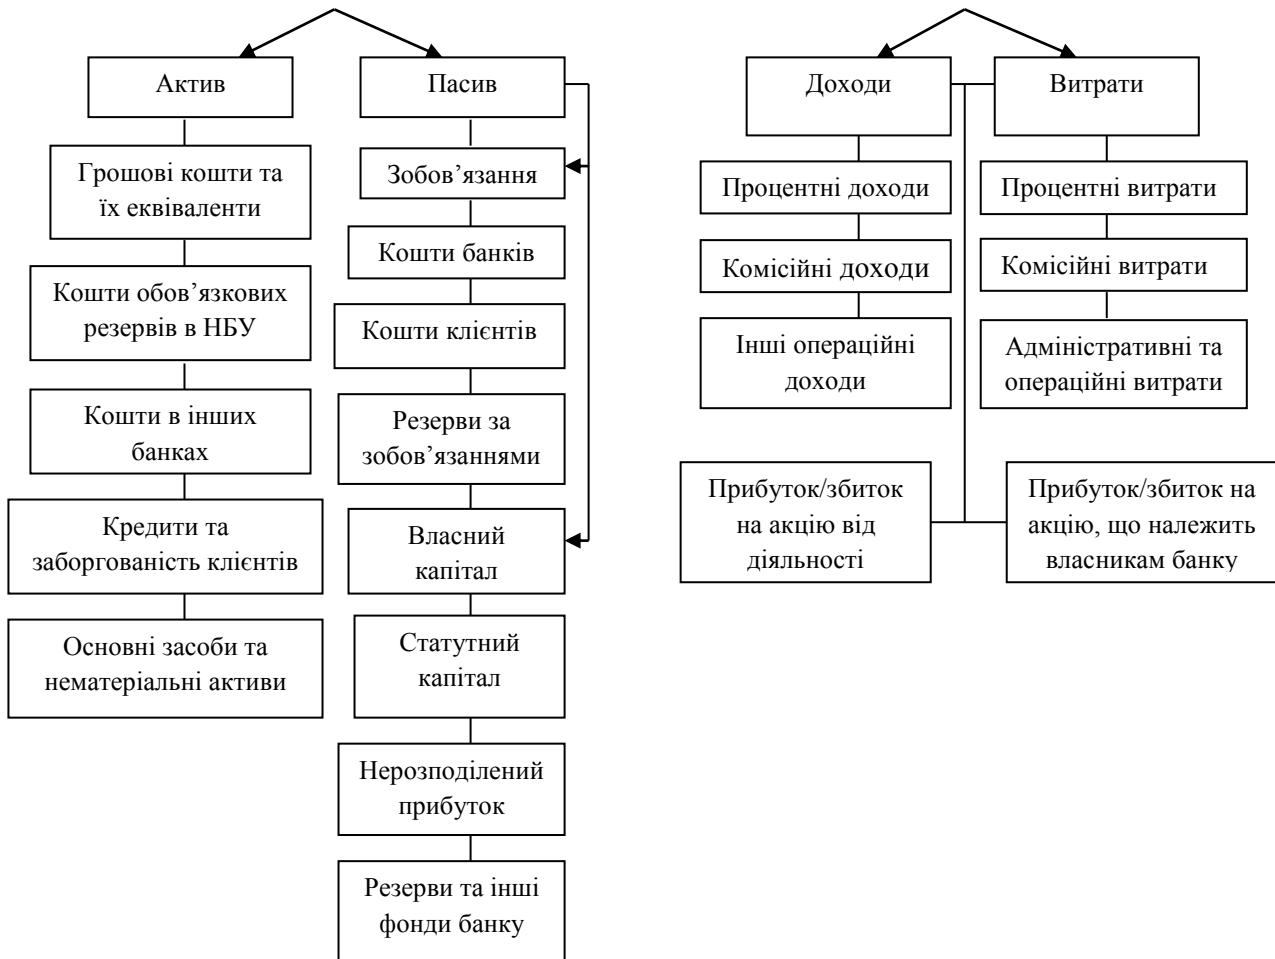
Актив

Грошові кошти та їх еквіваленти

Кошти обов’язкових резервів в НБУ

Кошти в інших банках

Кредити та заборгованість клієнтів

Основні засоби та нематеріальні активи

Пасив

Зобов’язання

Кошти банків

Кошти клієнтів

Резерви за зобов’язаннями

Власний капітал

Статутний капітал

Нерозподілений прибуток

Резерви та інші фонди банку

Доходи

Процентні доходи

Комісійні доходи

Інші операційні доходи

Витрати

Процентні витрати

Комісійні витрати

Адміністративні та операційні витрати

Прибуток/збиток на акцію від діяльності

Прибуток/збиток на акцію, що належить власникам банку